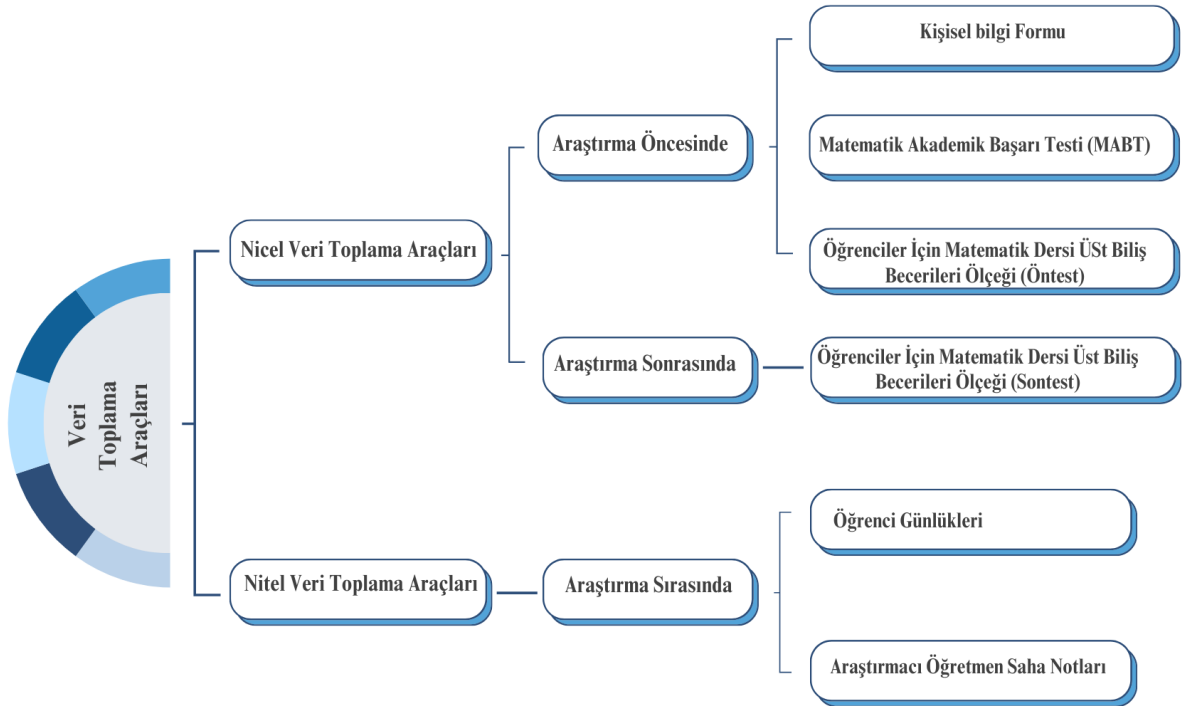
Veri Toplama Araçları

Nicel Veri Toplama Araçları

Araştırma Öncesinde

Kişisel bilgi Formu

Matematik Akademik Başarı Testi (MABT)

Öğrenciler İçin Matematik Dersi ÜSt Biliş Becerileri Ölçeği (Öntest)

Araştırma Sonrasında

Öğrenciler İçin Matematik Dersi Üst Biliş Becerileri Ölçeği (Sontest)

Nitel Veri Toplama Araçları

Araştırma Sırasında

Öğrenci Günlükleri

Araştırmacı Öğretmen Saha Notları